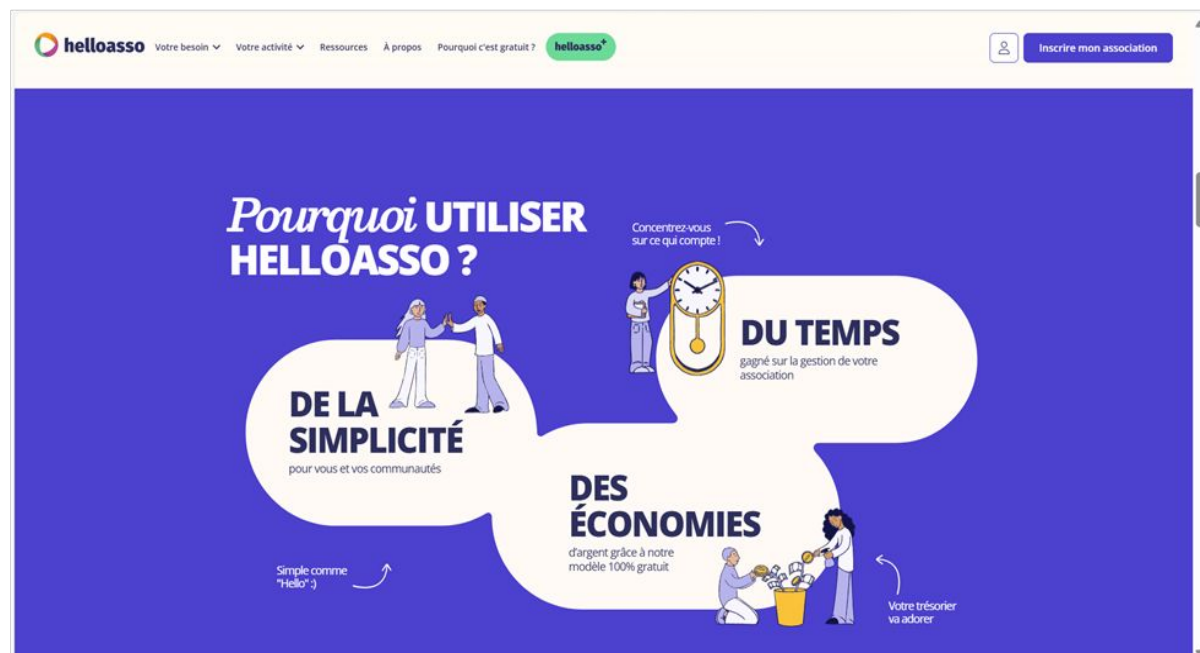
helloasso Votre besoin Votre activité Ressources À propos Pourquoi c'est gratuit ? helloasso+ Inscrire mon association

Pourquoi UTILISER HELLOASSO ?

Concentrez-vous sur ce qui compte !

DU TEMPS
gagné sur la gestion de votre association

DE LA SIMPLICITÉ
pour vous et vos communautés

DES ÉCONOMIES
d'argent grâce à notre modèle 100% gratuit

Simple comme "Hello" :)

Votre trésorier va adorer